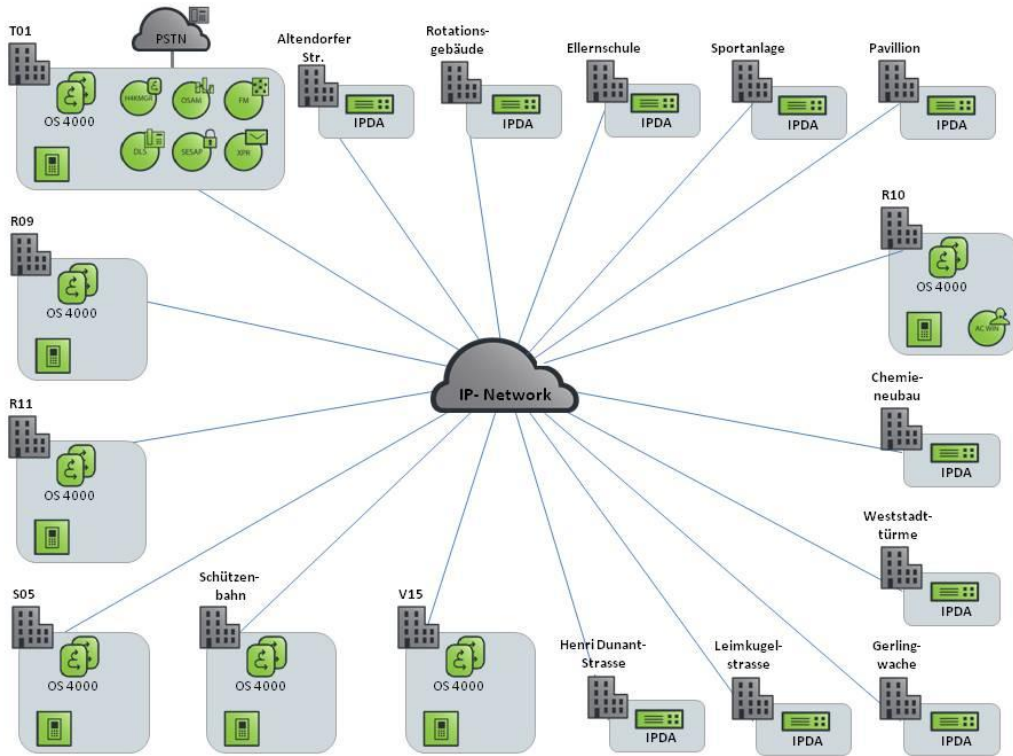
T01

PSTN

OS 4000

HiKMGR

OSAM

FM

DLS

SESAP

XPR

Altendorfer Str.

IPDA

Rotationsgebäude

IPDA

Ellernschule

IPDA

Sportanlage

IPDA

Pavillion

IPDA

R09

OS 4000

R10

OS 4000

ACWIN

IP- Network

R11

OS 4000

Chemieneubau

IPDA

Weststadttürme

IPDA

S05

OS 4000

Schützenbahn

OS 4000

V15

OS 4000

Henri Dunant-Strasse

IPDA

Leimkugelstrasse

IPDA

Gerlingwache

IPDA